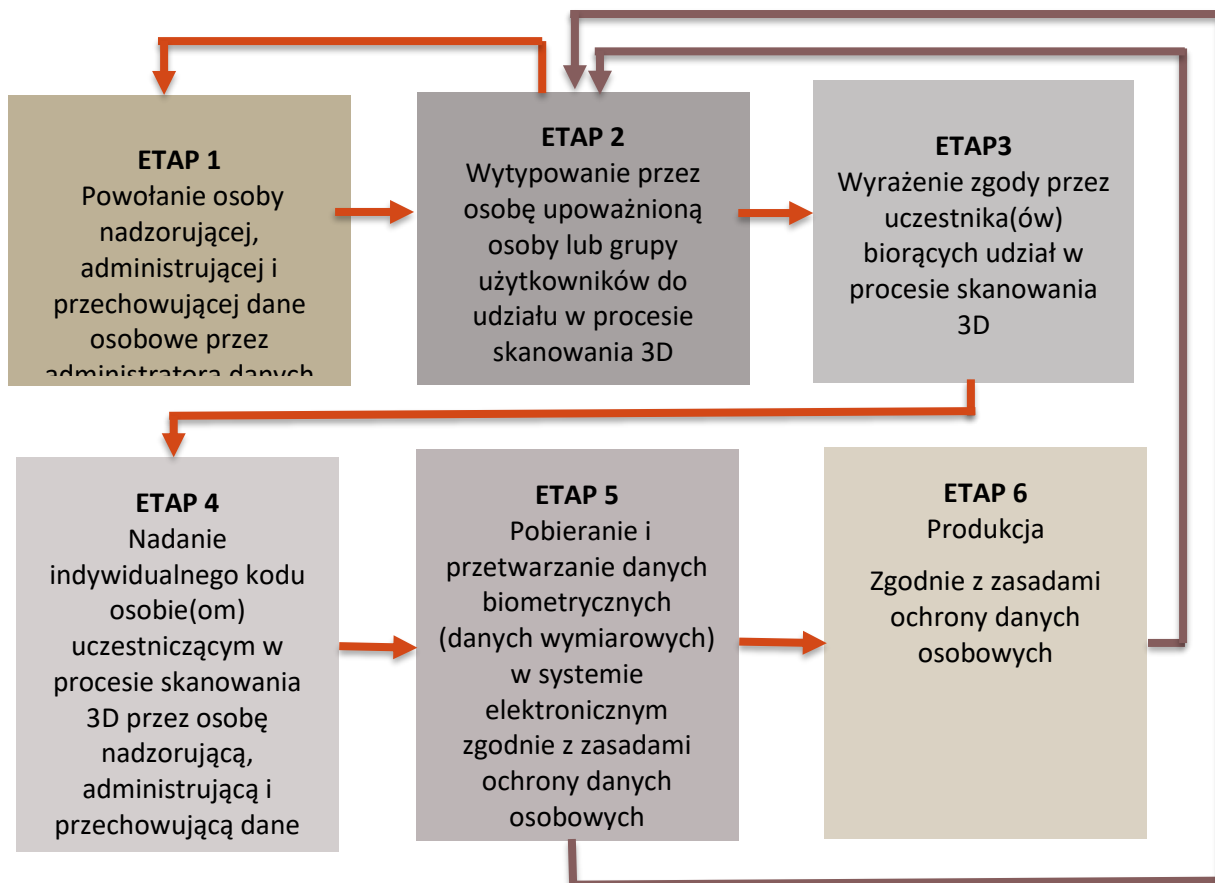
ETAP 1
Powołanie osoby nadzorującej, administrującej i przechowującej dane osobowe przez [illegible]

ETAP 2
Wytypowanie przez osobę upoważnioną osoby lub grupy użytkowników do udziału w procesie skanowania 3D

ETAP3
Wyrażenie zgody przez uczestnika(ów) biorących udział w procesie skanowania 3D

ETAP 4
Nadanie indywidualnego kodu osobie(om) uczestniczącym w procesie skanowania 3D przez osobę nadzorującą, administrującą i przechowującą dane

ETAP 5
Pobieranie i przetwarzanie danych biometrycznych (danych wymiarowych) w systemie elektronicznym zgodnie z zasadami ochrony danych osobowych

ETAP 6
Produkcja

Zgodnie z zasadami ochrony danych osobowych